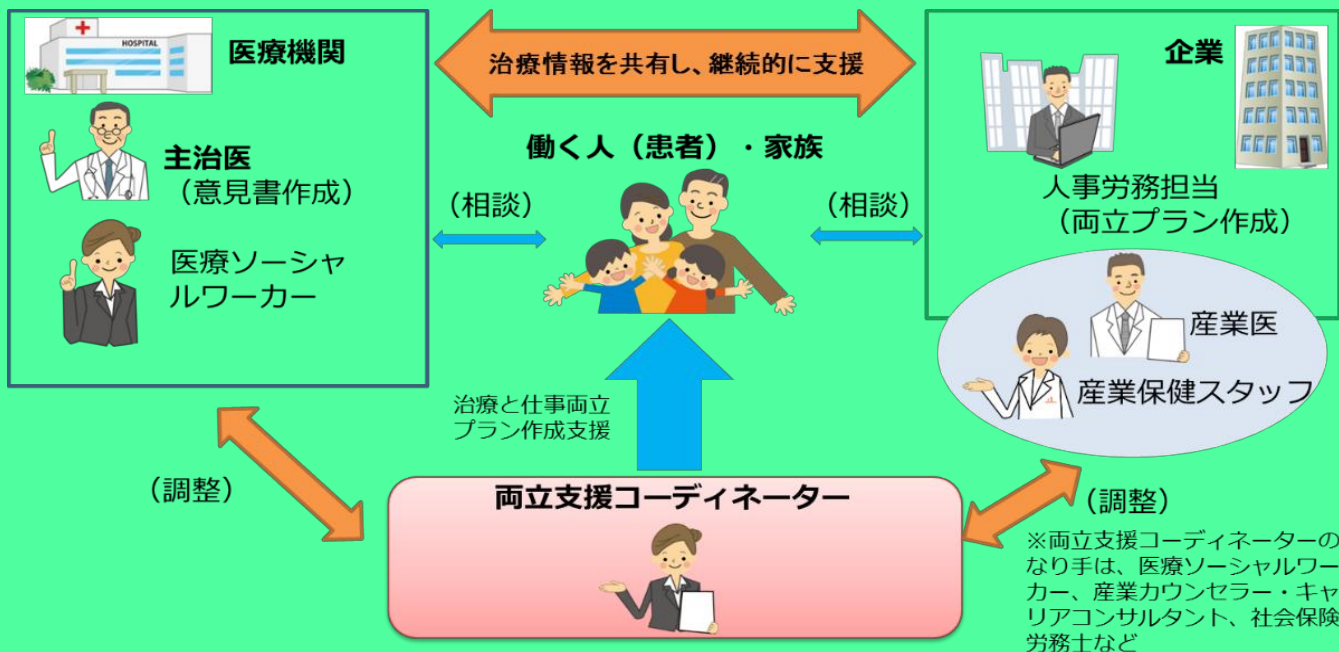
HOSPITAL

医療機関

主治医
（意見書作成）

医療ソーシャルワーカー

治療情報を共有し、継続的に支援

働く人（患者）・家族

（相談）

（相談）

企業

人事労務担当
（両立プラン作成）

産業医

産業保健スタッフ

治療と仕事両立プラン作成支援

（調整）

両立支援コーディネーター

（調整）

※両立支援コーディネーターのなり手は、医療ソーシャルワーカー、産業カウンセラー・キャリアコンサルタント、社会保険労務士など